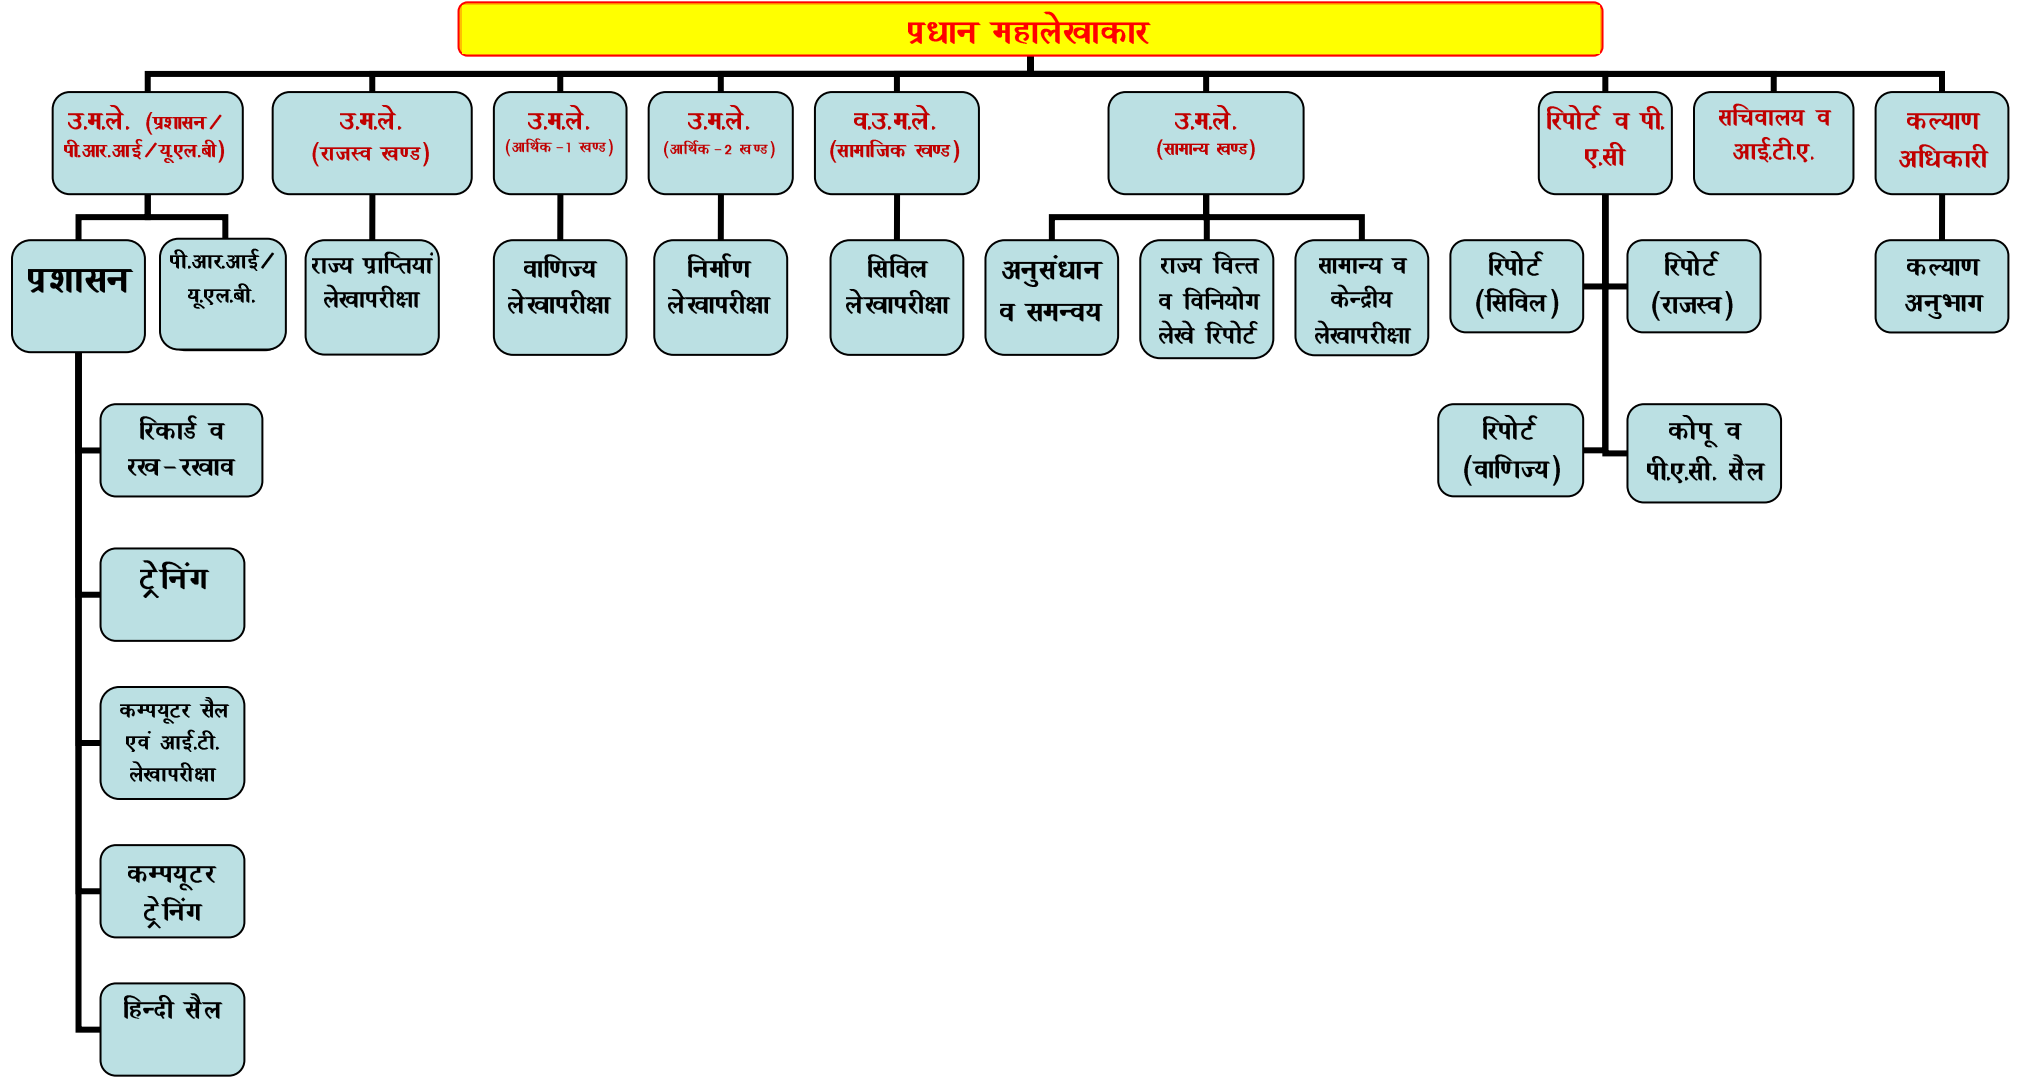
प्रधान महालेखाकार

उ.म.ले. (प्रशासन/ पी.आर.आई/यू.एल.बी)

उ.म.ले. (राजस्व खण्ड)

उ.म.ले. (आर्थिक -1 खण्ड)

उ.म.ले. (आर्थिक -2 खण्ड)

व.उ.म.ले. (सामाजिक खण्ड)

उ.म.ले. (सामान्य खण्ड)

रिपोर्ट व पी. ए.सी

सचिवालय व आई.टी.ए.

कल्याण अधिकारी

प्रशासन

पी.आर.आई/ यू.एल.बी.

राज्य प्राप्तियां लेखापरीक्षा

वाणिज्य लेखापरीक्षा

निर्माण लेखापरीक्षा

सिविल लेखापरीक्षा

अनुसंधान व समन्वय

राज्य वित्त व विनियोग लेखे रिपोर्ट

सामान्य व केन्द्रीय लेखापरीक्षा

रिपोर्ट (सिविल)

रिपोर्ट (राजस्व)

कल्याण अनुभाग

रिकार्ड व रख-रखाव

रिपोर्ट (वाणिज्य)

कोपू व पी.ए.सी. सैल

ट्रेनिंग

कम्प्यूटर सैल एवं आई.टी. लेखापरीक्षा

कम्प्यूटर ट्रेनिंग

हिन्दी सैल